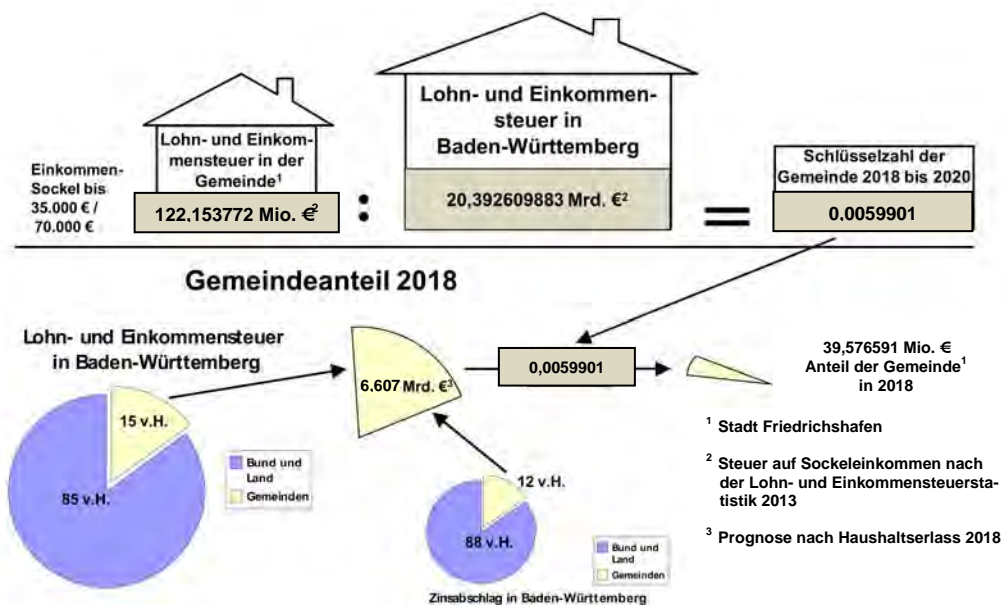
Einkommen-Sockel bis 35.000 € / 70.000 €

Lohn- und Einkommensteuer in der Gemeinde$^1$

122.153772 Mio. €$^2$

:

Lohn- und Einkommensteuer in Baden-Württemberg

20,392609883 Mrd. €$^2$

=

Schlüsselzahl der Gemeinde 2018 bis 2020

0.0059901

Gemeindeanteil 2018

Lohn- und Einkommensteuer in Baden-Württemberg

15 v.H.

85 v.H.

Bund und Land

Gemeinden

6,607 Mrd. €$^3$

0,0059901

39,576591 Mio. € Anteil der Gemeinde$^1$ in 2018

12 v.H.

88 v.H.

Bund und Land

Gemeinden

Zinsabschlag in Baden-Württemberg

$^1$ Stadt Friedrichshafen

$^2$ Steuer auf Sockeleinkommen nach der Lohn- und Einkommensteuerstatistik 2013

$^3$ Prognose nach Haushaltserlass 2018